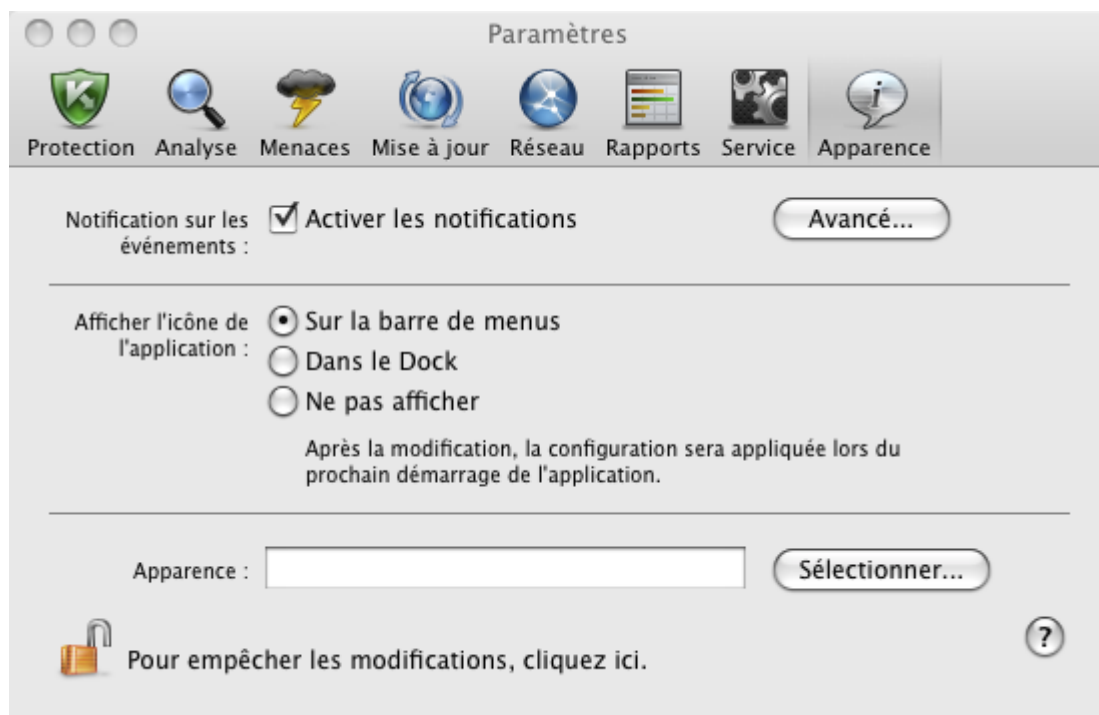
Paramètres

Protection Analyse Menaces Mise à jour Réseau Rapports Service Apparence

Notification sur les événements : ☑ Activer les notifications

Avancé...

Afficher l'icône de l'application : ◉ Sur la barre de menus
○ Dans le Dock
○ Ne pas afficher

Après la modification, la configuration sera appliquée lors du prochain démarrage de l'application.

Apparence :

Sélectionner...

?

Pour empêcher les modifications, cliquez ici.